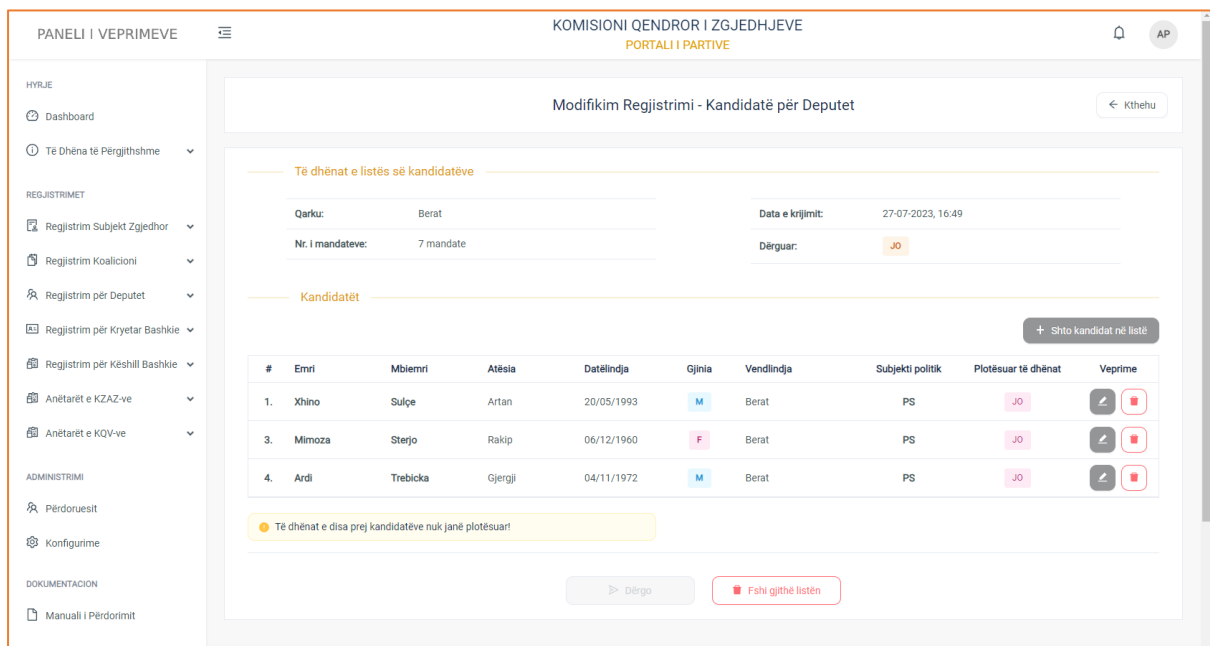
PANELI I VEPRIMEVE

KOMISIONI QENDROR I ZGJEDHJEVE
PORTALI I PARTIVE

AP

HYRJE
Dashboard
Të Dhëna të Përgjithshme

REGJISTRIMET
Regjistrim Subjekt Zgjedhor
Regjistrim Koalicioni
Regjistrim për Deputet
Regjistrim për Kryetar Bashkie
Regjistrim për Këshill Bashkie
Anëtarët e KZAZ-ve
Anëtarët e KQV-ve

ADMINISTRIMI
Përdoruesit
Konfigurime

DOKUMENTACION
Manuali i Përdorimit

Modifikim Regjistrimi - Kandidatë për Deputet

← Kthehu

Të dhënat e listës së kandidatëve

Qarku: Berat
Nr. i mandateve: 7 mandate
Data e krijimit: 27-07-2023, 16:49
Dërguar: JO

Kandidatët

+ Shto kandidat në listë

| # | Emri | Mbiemri | Atësia | Datëlindja | Gjinia | Vendlindja | Subjekti politik | Plotësuar të dhënat | Veprime |
|---|---|---|---|---|---|---|---|---|---|
| 1. | Xhino | Sulçe | Artan | 20/05/1993 | M | Berat | PS | JO | |
| 3. | Mimoza | Sterjo | Rakip | 06/12/1960 | F | Berat | PS | JO | |
| 4. | Ardi | Trebicka | Gjergji | 04/11/1972 | M | Berat | PS | JO | |

Të dhënat e disa prej kandidatëve nuk janë plotësuar!

Dërgo
Fshi gjithë listën